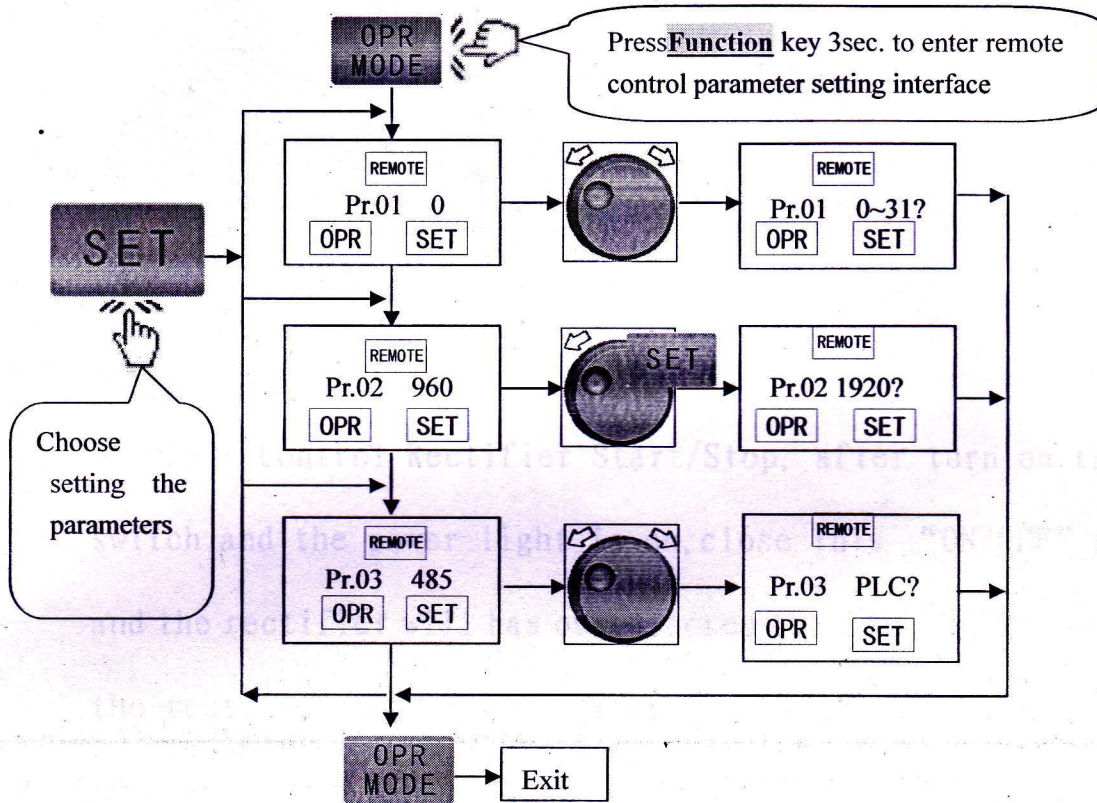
OPR MODE

PressFunction key 3sec. to enter remote control parameter setting interface

SET

REMOTE
Pr.01 0
OPR SET

REMOTE
Pr.01 0~31?
OPR SET

REMOTE
Pr.02 960
OPR SET

SET

REMOTE
Pr.02 1920?
OPR SET

Choose setting the parameters

REMOTE
Pr.03 485
OPR SET

REMOTE
Pr.03 PLC?
OPR SET

OPR MODE

Exit